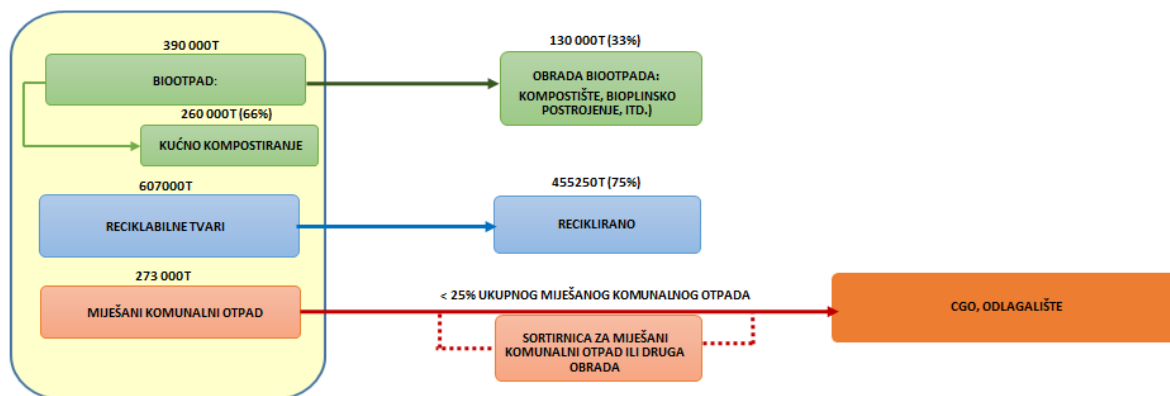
390 000T

BIOOTPAD:

260 000T (66%)

KUĆNO KOMPOSTIRANJE

130 000T (33%)

OBRADA BIOOTPADA: KOMPOSTIŠTE, BIOPLINSKO POSTROJENJE, ITD.)

607000T

RECIKLABILNE TVARI

455250T (75%)

RECIKLIRANO

273 000T

MIJEŠANI KOMUNALNI OTPAD

< 25% UKUPNOG MIJEŠANOG KOMUNALNOG OTPADA

SORTIRNICA ZA MIJEŠANI KOMUNALNI OTPAD ILI DRUGA OBRADA

CGO, ODLAGALIŠTE